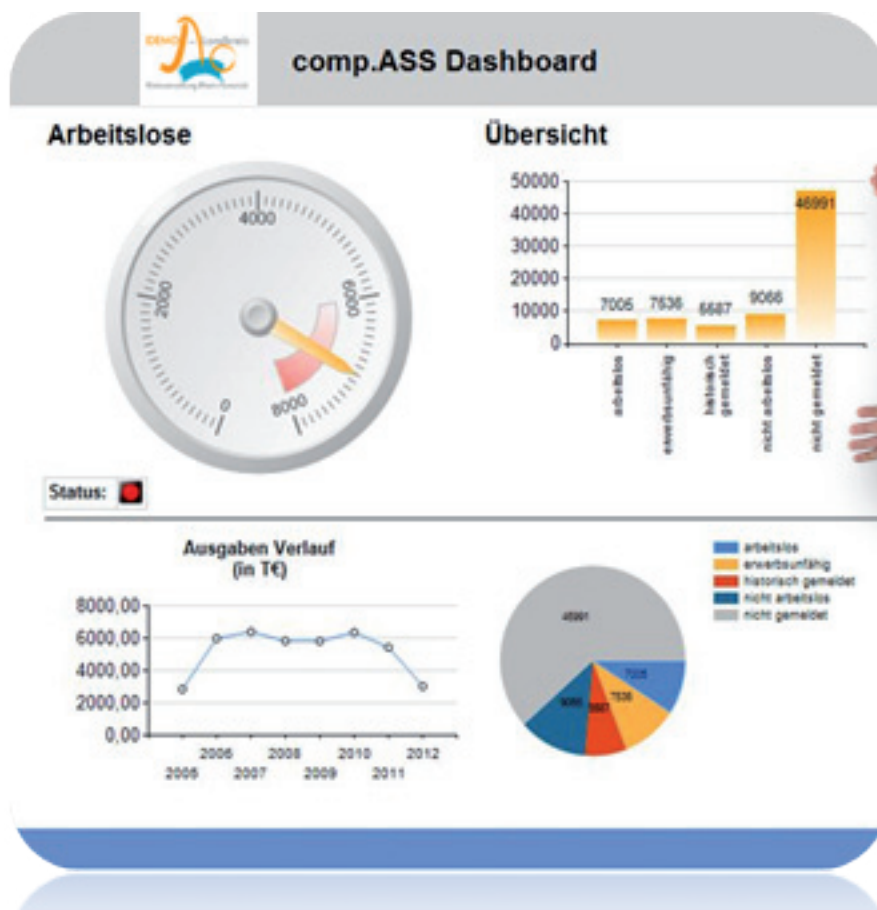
DEMO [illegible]

comp.ASS Dashboard

Arbeitslose

0
2000
4000
6000
8000

Status:

Übersicht

50000
40000
30000
20000
10000
0

7005
7536
6687
9066
46991

arbeitslos
erwerbsunfähig
historisch gemeldet
nicht arbeitslos
nicht gemeldet

Ausgaben Verlauf
(in T€)

8000,00
6000,00
4000,00
2000,00
0,00

2005
2006
2007
2008
2009
2010
2011
2012

46991
7005
7536
6687
9066

arbeitslos
erwerbsunfähig
historisch gemeldet
nicht arbeitslos
nicht gemeldet